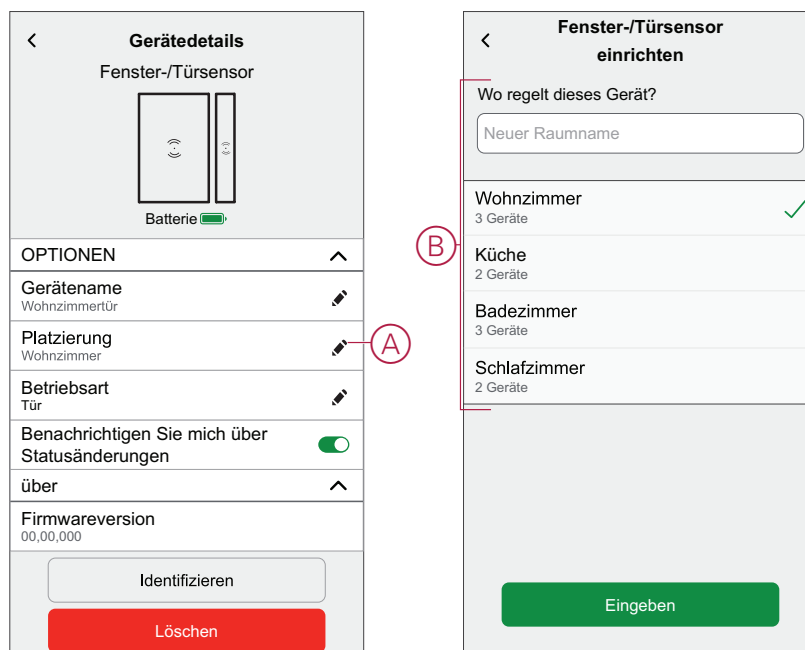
Gerätedetails

Fenster-/Türsensor

Batterie

OPTIONEN

Gerätename
Wohnzimmertür

Platzierung
Wohnzimmer

A

Betriebsart
Tür

Benachrichtigen Sie mich über Statusänderungen

über

Firmwareversion
00,00,000

Identifizieren

Löschen

Fenster-/Türsensor einrichten

B

Wo regelt dieses Gerät?

Neuer Raumname

Wohnzimmer
3 Geräte

Küche
2 Geräte

Badezimmer
3 Geräte

Schlafzimmer
2 Geräte

Eingeben